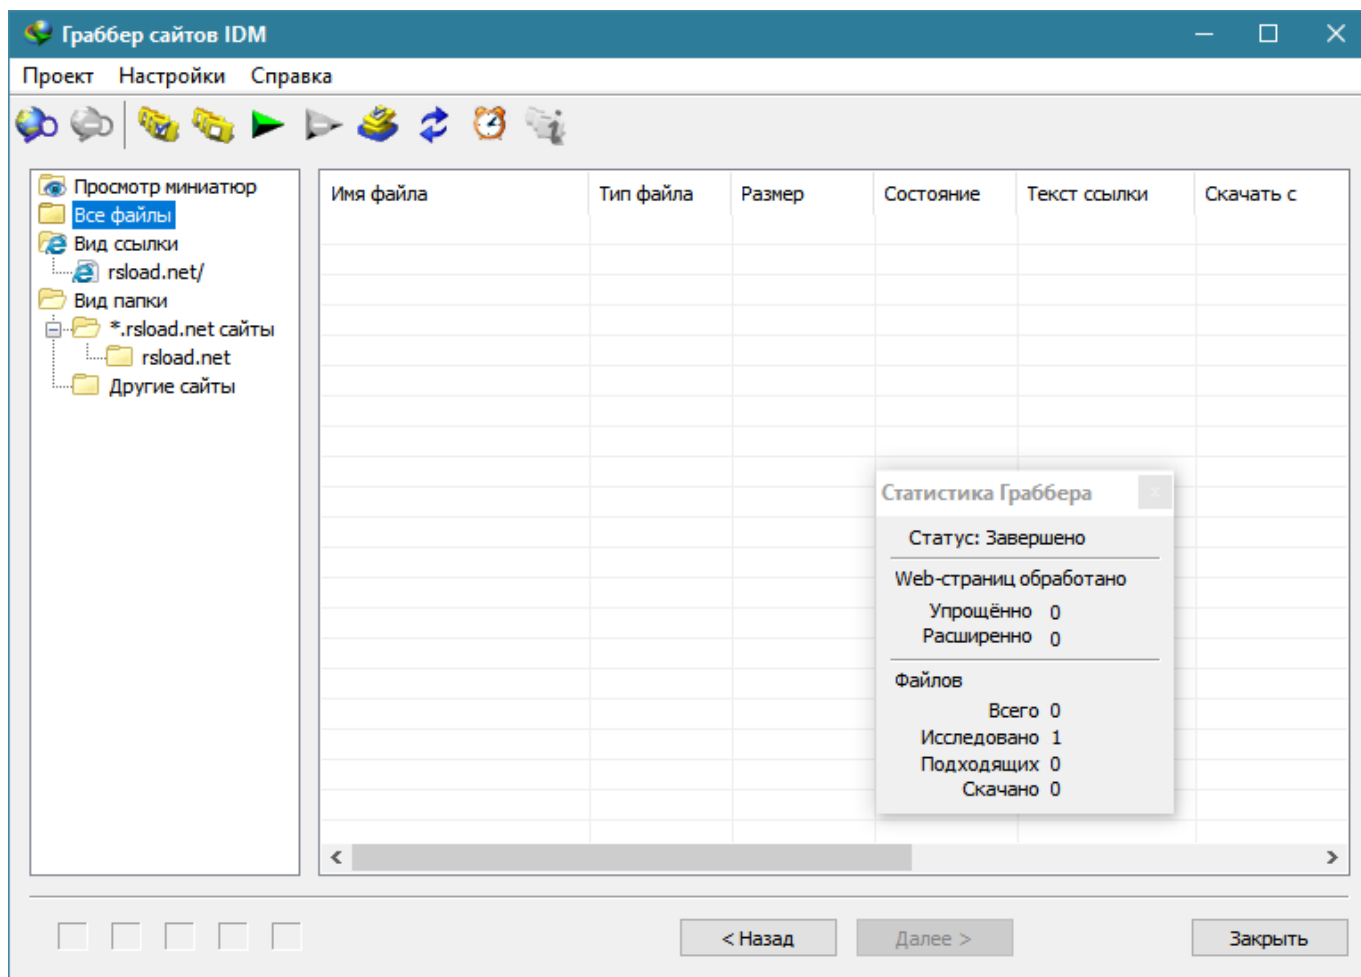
Граббер сайтов IDM

Проект Настройки Справка

Просмотр миниатюр
Все файлы
Вид ссылки
rsload.net/
Вид папки
*.rsload.net сайты
rsload.net
Другие сайты

| Имя файла | Тип файла | Размер | Состояние | Текст ссылки | Скачать с |
|---|---|---|---|---|---|

Статистика Граббера

Статус: Завершено

Web-страниц обработано
Упрощённо 0
Расширенно 0

Файлов
Всего 0
Исследовано 1
Подходящих 0
Скачано 0

< Назад
Далее >
Закрыть